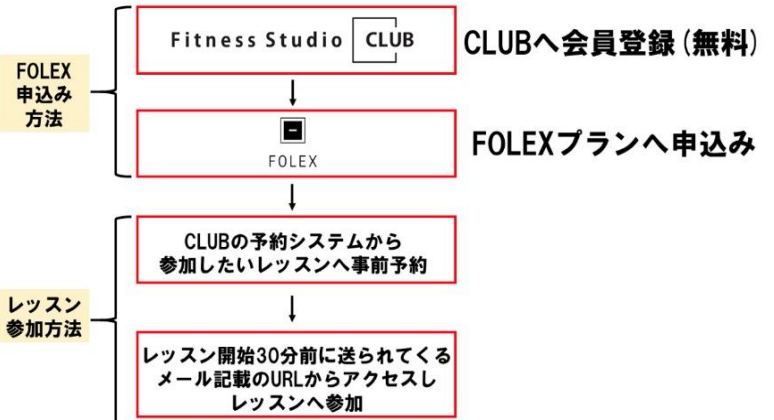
FOLEX
申込み
方法

Fitness Studio CLUB

CLUBへ会員登録（無料）

FOLEX

FOLEXプランへ申込み

レッスン
参加方法

CLUBの予約システムから
参加したいレッスンへ事前予約

レッスン開始30分前に送られてくる
メール記載のURLからアクセスし
レッスンへ参加